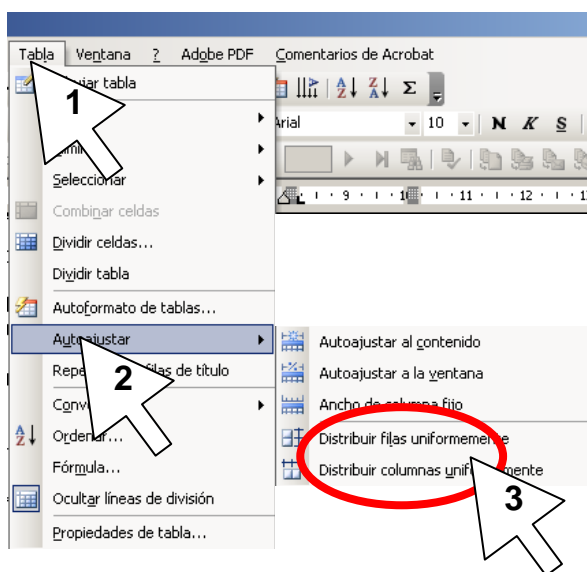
Tabla Ventana ? Adobe PDF Comentarios de Acrobat

1
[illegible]ujar tabla
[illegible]
Elimi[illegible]
Seleccionar
Combinar celdas
Dividir celdas...
Dividir tabla
Autoformato de tablas...
Autoajustar
Repe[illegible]filas de título
2
Conv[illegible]
Ordenar...
Fórmula...
Ocultar líneas de división
Propiedades de tabla...

Arial
10
N K S
· 9 · · · 10 · · · 11 · · · 12 · · ·

Autoajustar al contenido
Autoajustar a la ventana
Ancho de columna fijo
Distribuir filas uniformemente
Distribuir columnas uniformemente
3